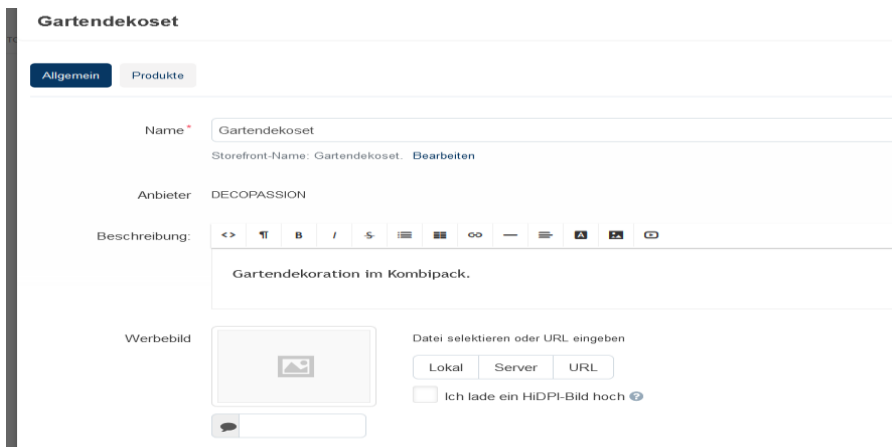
Gartendekoset

Allgemein Produkte

Name* Gartendekoset

Storefront-Name: Gartendekoset. Bearbeiten

Anbieter DECOPASSION

Beschreibung: <> ¶ B I S

Gartendekoration im Kombipack.

Werbebild

Datei selektieren oder URL eingeben

Lokal Server URL

Ich lade ein HiDPI-Bild hoch